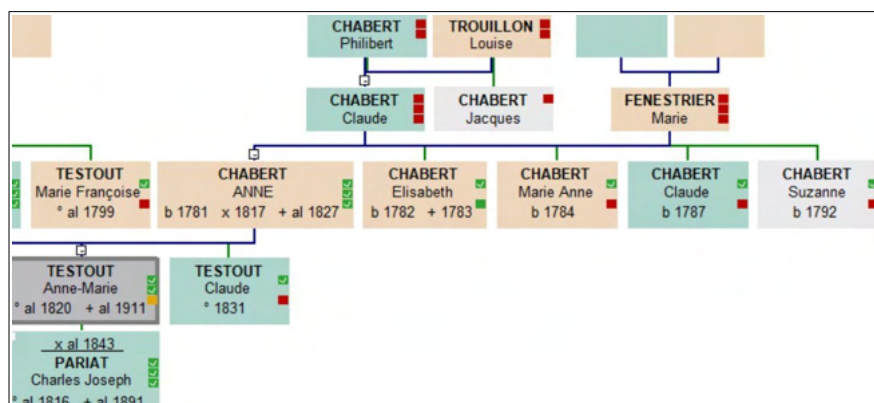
CHABERT
Philibert

TROUILLON
Louise

CHABERT
Claude

CHABERT
Jacques

FENESTRIER
Marie

TESTOUT
Marie Françoise
° al 1799

CHABERT
ANNE
b 1781 x 1817 + al 1827

CHABERT
Elisabeth
b 1782 + 1783

CHABERT
Marie Anne
b 1784

CHABERT
Claude
b 1787

CHABERT
Suzanne
b 1792

TESTOUT
Anne-Marie
° al 1820 + al 1911

TESTOUT
Claude
° 1831

x al 1843
PARIAT
Charles Joseph
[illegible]